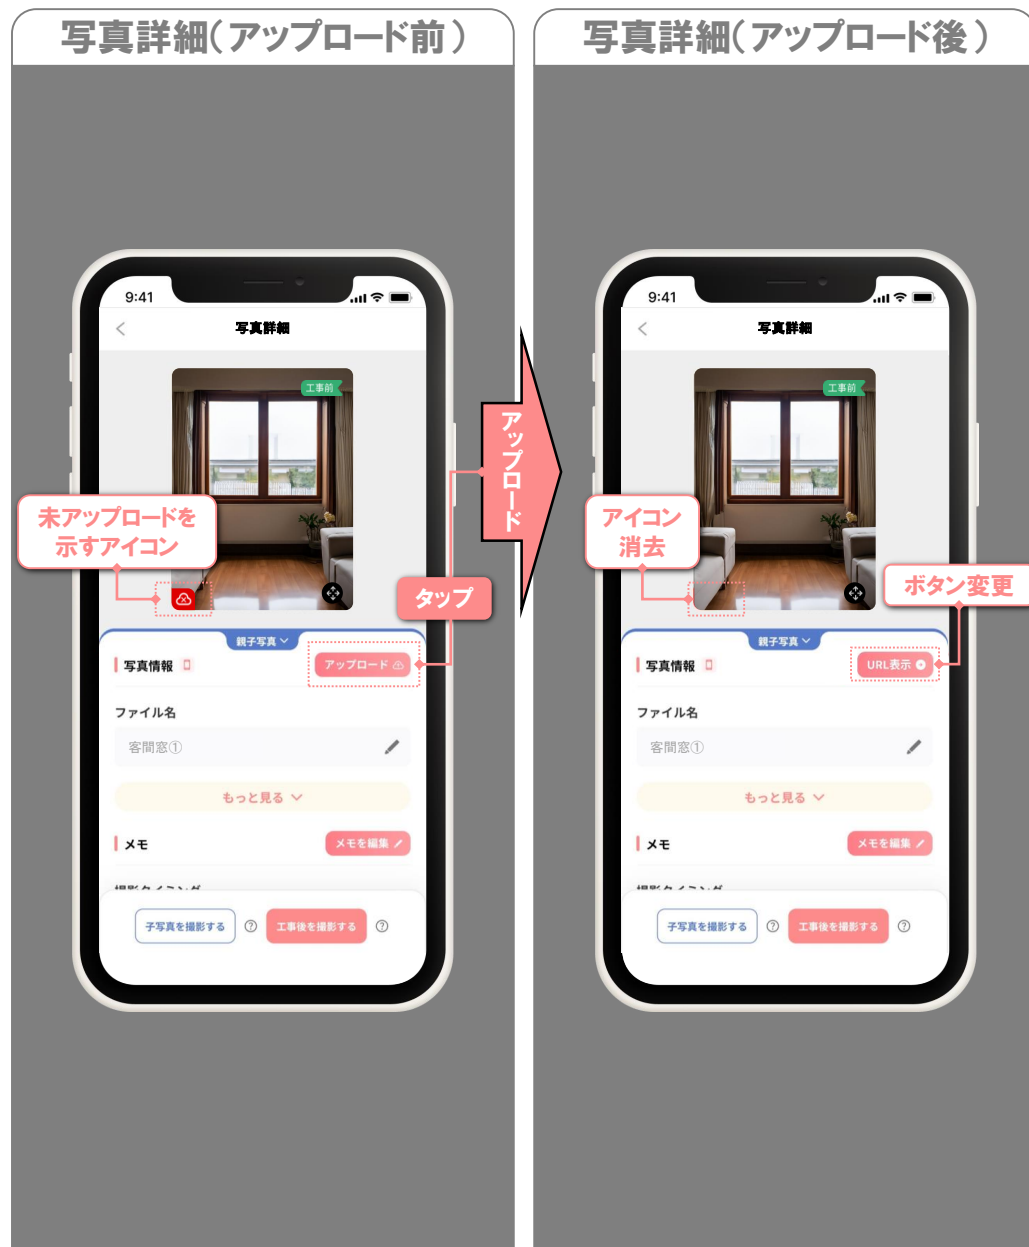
写真詳細(アップロード前)

9:41

写真詳細

工事前

未アップロードを示すアイコン

タップ

親子写真

写真情報

アップロード

ファイル名

客間窓①

もっと見る

メモ

メモを編集

子写真を撮影する

工事後を撮影する

アップロード

写真詳細(アップロード後)

9:41

写真詳細

工事前

アイコン消去

ボタン変更

親子写真

写真情報

URL表示

ファイル名

客間窓①

もっと見る

メモ

メモを編集

子写真を撮影する

工事後を撮影する